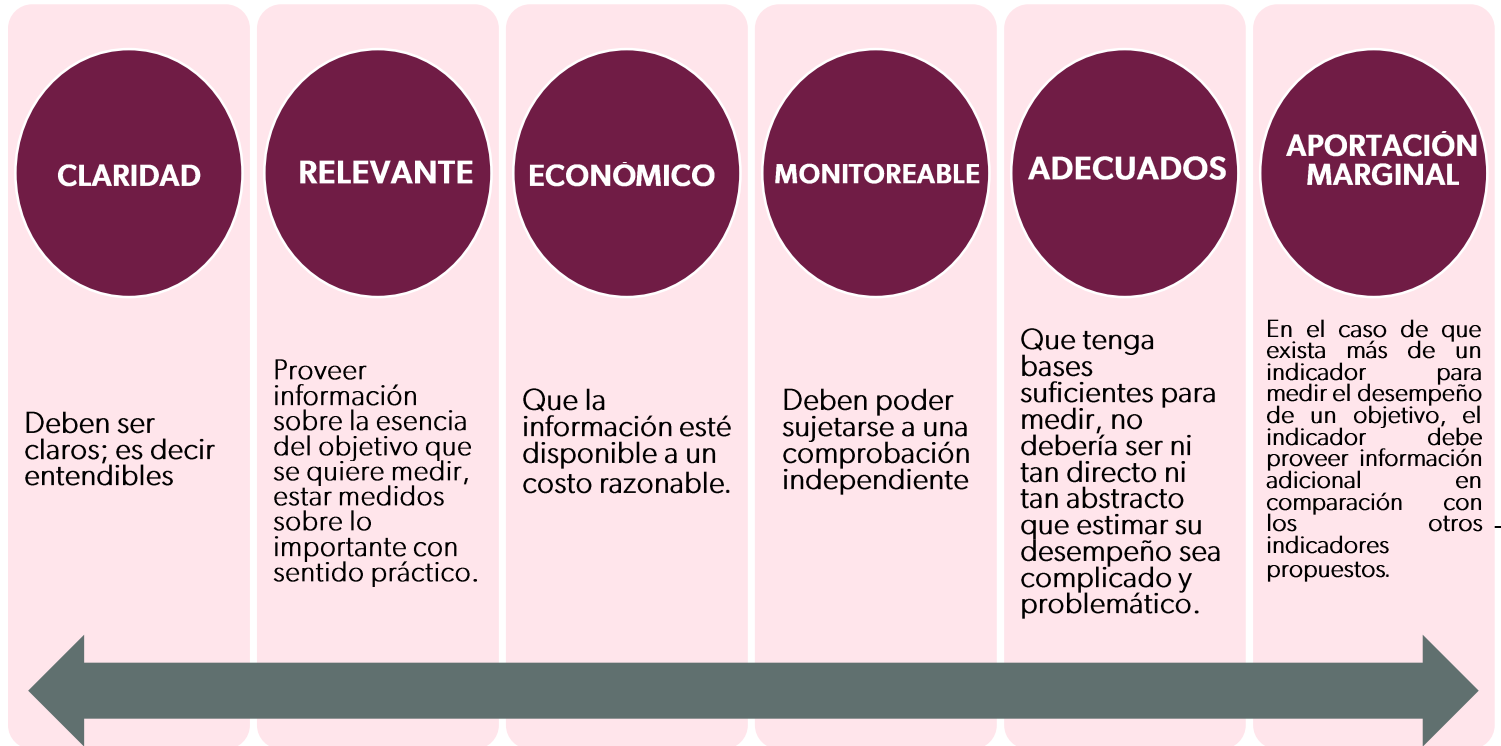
CLARIDAD

Deben ser claros; es decir entendibles

RELEVANTE

Proveer información sobre la esencia del objetivo que se quiere medir, estar medidos sobre lo importante con sentido práctico.

ECONÓMICO

Que la información esté disponible a un costo razonable.

MONITOREABLE

Deben poder sujetarse a una comprobación independiente

ADECUADOS

Que tenga bases suficientes para medir, no debería ser ni tan directo ni tan abstracto que estimar su desempeño sea complicado y problemático.

APORTACIÓN MARGINAL

En el caso de que exista más de un indicador para medir el desempeño de un objetivo, el indicador debe proveer información adicional en comparación con los otros indicadores propuestos.